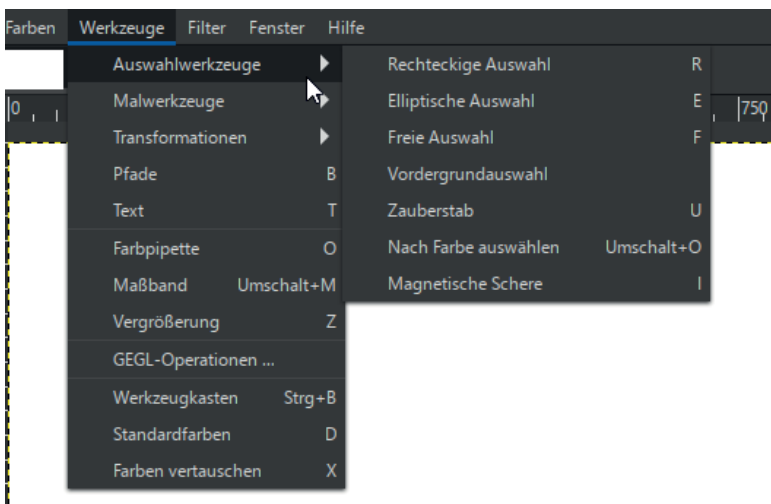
Farben Werkzeuge Filter Fenster Hilfe

Auswahlwerkzeuge
Malwerkzeuge
Transformationen
Pfade B
Text T
Farbpipette O
Maßband Umschalt+M
Vergrößerung Z
GEGL-Operationen ...
Werkzeugkasten Strg+B
Standardfarben D
Farben vertauschen X

Rechteckige Auswahl R
Elliptische Auswahl E
Freie Auswahl F
Vordergrundauswahl
Zauberstab U
Nach Farbe auswählen Umschalt+O
Magnetische Schere I

0
750